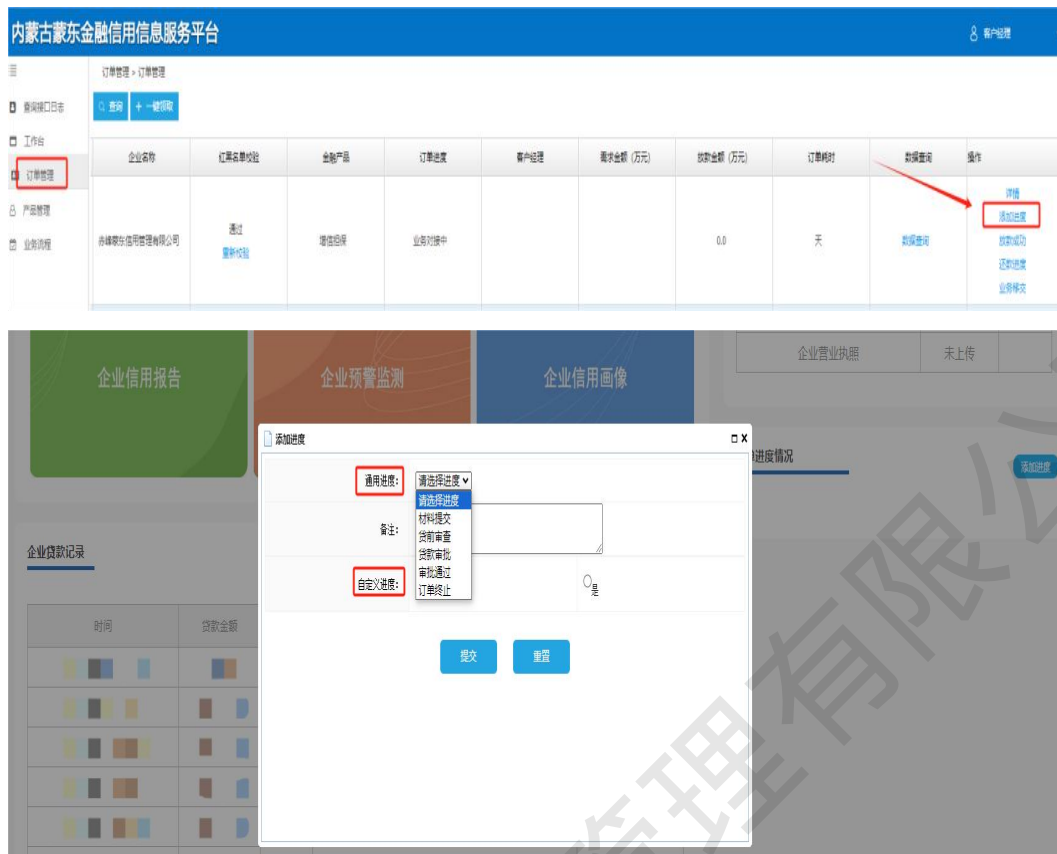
内蒙古蒙东金融信用信息服务平台

客户经理

查询接口日志
工作台
订单管理
产品管理
业务流程

订单管理 > 订单管理

查询
+ 一键领取

| 企业名称 | 红黑名单校验 | 金融产品 | 订单进度 | 客户经理 | 需求金额（万元） | 放款金额（万元） | 订单耗时 | 数据查询 | 操作 |
|---|---|---|---|---|---|---|---|---|---|
| 赤峰蒙东信用管理有限公司 | 通过 重新校验 | 增信担保 | 业务对接中 | | | 0.0 | 天 | 数据查询 | 详情 添加进度 放款成功 还款进度 业务移交 |

企业信用报告
企业预警监测
企业信用画像

| 企业营业执照 | 未上传 |
|---|---|

进度情况
添加进度

企业贷款记录

| 时间 | 贷款金额 |
|---|---|

添加进度

通用进度:
请选择进度
请选择进度
材料提交
贷前审查
贷款审批
审批通过
订单终止

备注:

自定义进度:
是

提交
重置

理有限公